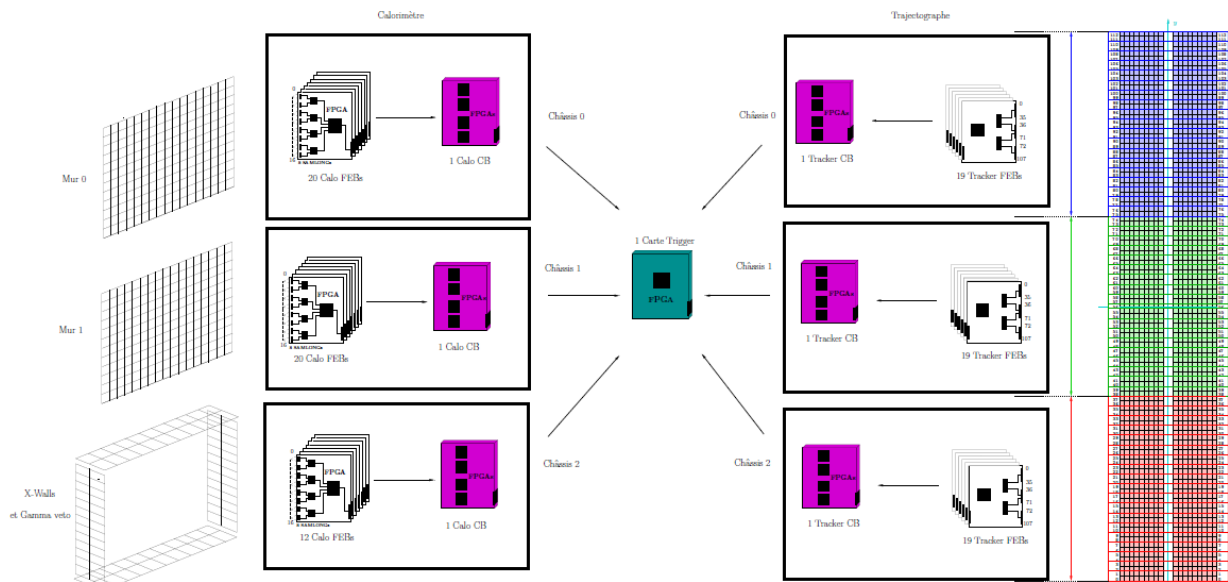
Calorimètre

Trajectographe

Mur 0

FPGA

8 SAMLONGs

20 Calo FEBs

FPGAs

1 Calo CB

Châssis 0

FPGAs

1 Tracker CB

0
35
36
71
72
107

19 Tracker FEBs

1 Carte Trigger

FPGA

Châssis 1

Mur 1

FPGA

8 SAMLONGs

20 Calo FEBs

FPGAs

1 Calo CB

Châssis 1

FPGAs

1 Tracker CB

0
35
36
71
72
107

19 Tracker FEBs

X-Walls
et Gamma veto

FPGA

8 SAMLONGs

12 Calo FEBs

FPGAs

1 Calo CB

Châssis 2

Châssis 2

FPGAs

1 Tracker CB

0
35
36
71
72
107

19 Tracker FEBs